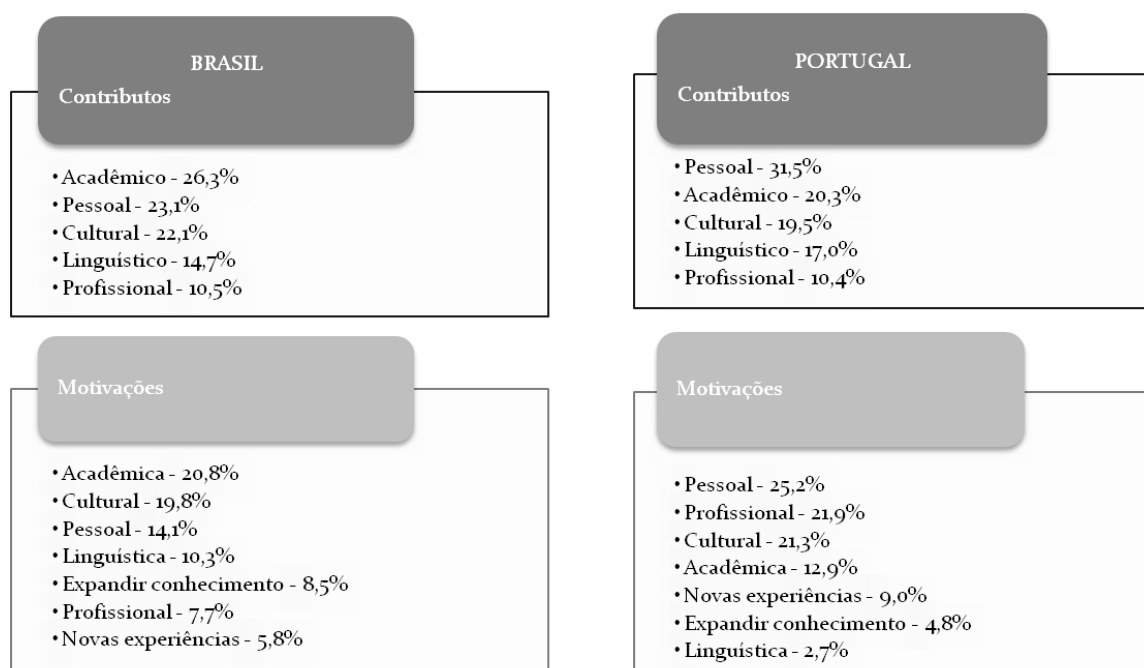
BRASIL
Contributos

• Acadêmico - 26,3%
• Pessoal - 23,1%
• Cultural - 22,1%
• Linguístico - 14,7%
• Profissional - 10,5%

Motivações

• Acadêmica - 20,8%
• Cultural - 19,8%
• Pessoal - 14,1%
• Linguística - 10,3%
• Expandir conhecimento - 8,5%
• Profissional - 7,7%
• Novas experiências - 5,8%

PORTUGAL
Contributos

• Pessoal - 31,5%
• Acadêmico - 20,3%
• Cultural - 19,5%
• Linguístico - 17,0%
• Profissional - 10,4%

Motivações

• Pessoal - 25,2%
• Profissional - 21,9%
• Cultural - 21,3%
• Acadêmica - 12,9%
• Novas experiências - 9,0%
• Expandir conhecimento - 4,8%
• Linguística - 2,7%